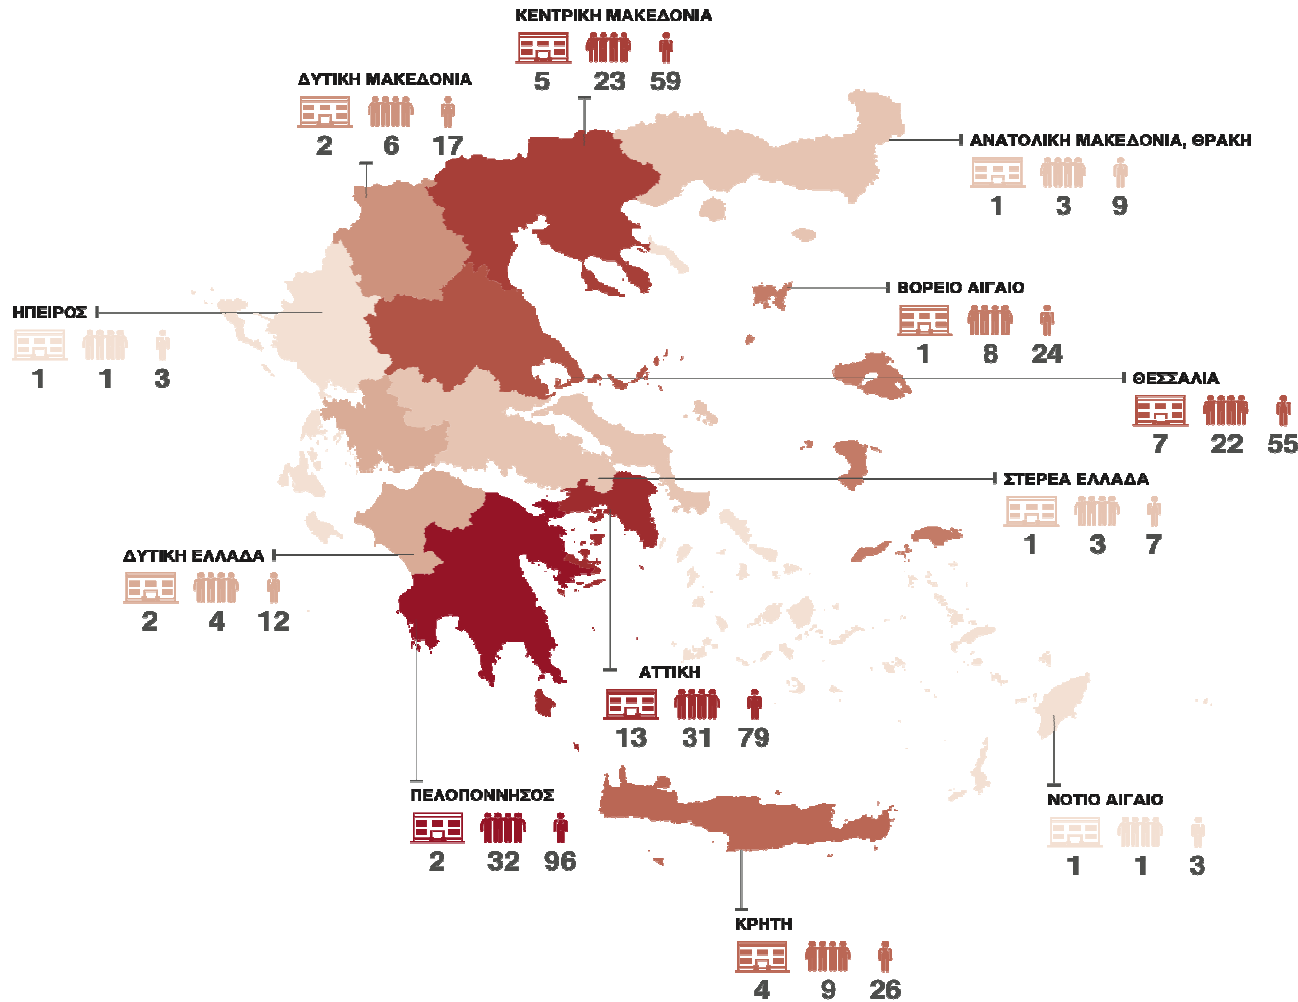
ΚΕΝΤΡΙΚΗ ΜΑΚΕΔΟΝΙΑ
5 23 59

ΔΥΤΙΚΗ ΜΑΚΕΔΟΝΙΑ
2 6 17

ΑΝΑΤΟΛΙΚΗ ΜΑΚΕΔΟΝΙΑ, ΘΡΑΚΗ
1 3 9

ΒΟΡΕΙΟ ΑΙΓΑΙΟ
1 8 24

ΗΠΕΙΡΟΣ
1 1 3

ΘΕΣΣΑΛΙΑ
7 22 55

ΣΤΕΡΕΑ ΕΛΛΑΔΑ
1 3 7

ΔΥΤΙΚΗ ΕΛΛΑΔΑ
2 4 12

ΑΤΤΙΚΗ
13 31 79

ΠΕΛΟΠΟΝΝΗΣΟΣ
2 32 96

ΝΟΤΙΟ ΑΙΓΑΙΟ
1 1 3

ΚΡΗΤΗ
4 9 26